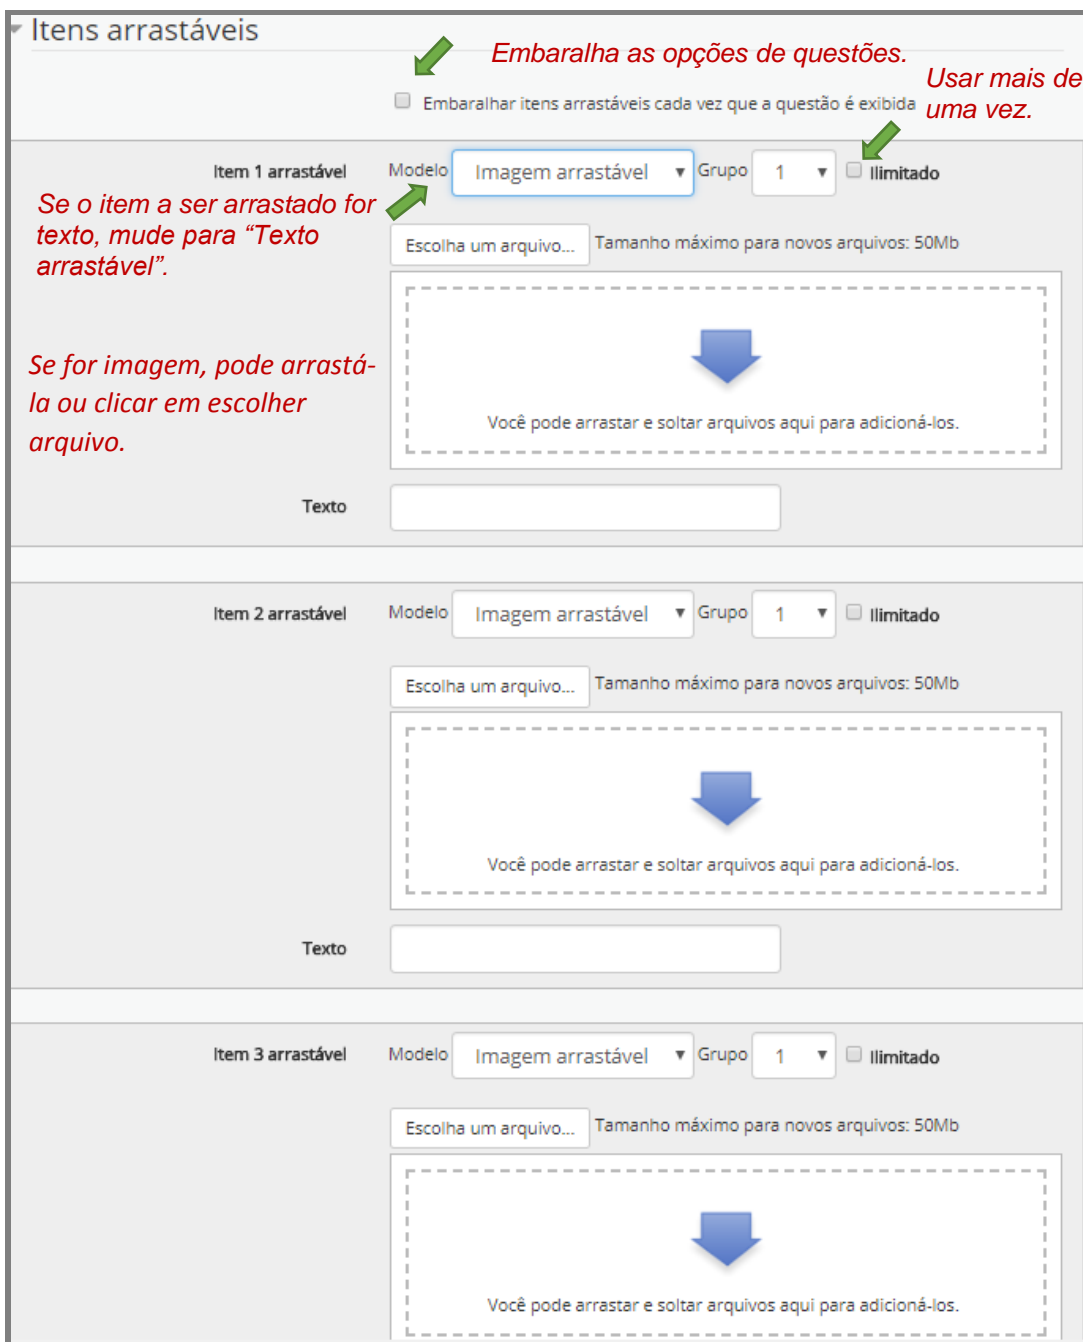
Itens arrastáveis

Embaralha as opções de questões.

Usar mais de uma vez.

Embaralhar itens arrastáveis cada vez que a questão é exibida

Item 1 arrastável Modelo Imagem arrastável Grupo 1 Ilimitado

Se o item a ser arrastado for texto, mude para "Texto arrastável".

Escolha um arquivo... Tamanho máximo para novos arquivos: 50Mb

Se for imagem, pode arrastá-la ou clicar em escolher arquivo.

Você pode arrastar e soltar arquivos aqui para adicioná-los.

Texto

Item 2 arrastável Modelo Imagem arrastável Grupo 1 Ilimitado

Escolha um arquivo... Tamanho máximo para novos arquivos: 50Mb

Você pode arrastar e soltar arquivos aqui para adicioná-los.

Texto

Item 3 arrastável Modelo Imagem arrastável Grupo 1 Ilimitado

Escolha um arquivo... Tamanho máximo para novos arquivos: 50Mb

Você pode arrastar e soltar arquivos aqui para adicioná-los.